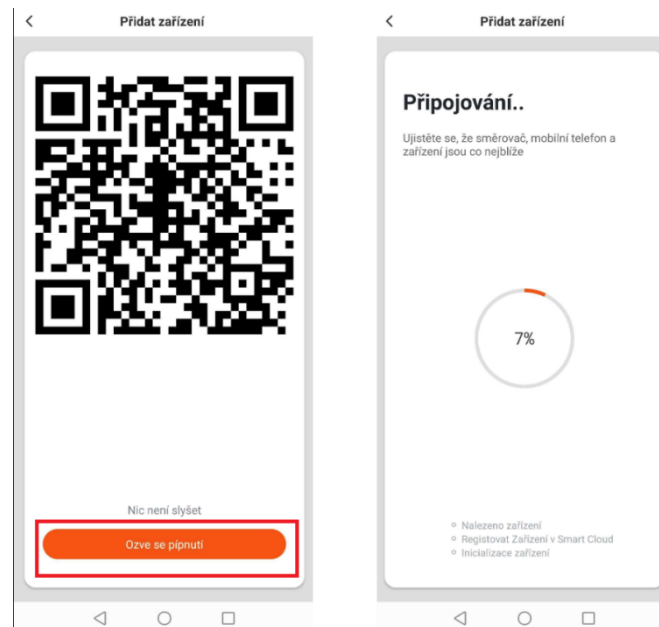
<

Přidat zařízení

Nic není slyšet

Ozve se pípnutí

<

Přidat zařízení

Připojování..

Ujistěte se, že směrovač, mobilní telefon a zařízení jsou co nejblíže

7%

Nalezeno zařízení
Registovat Zařízení v Smart Cloud
Inicializace zařízení